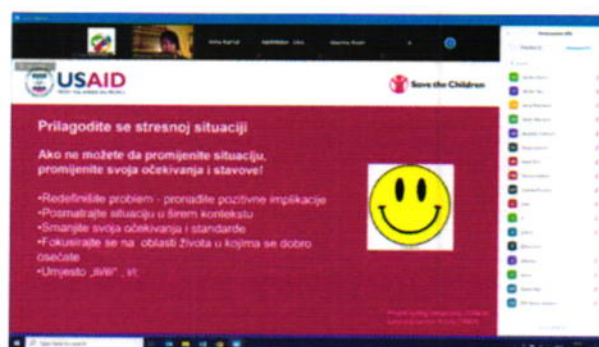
USAID

Save the Children

Prilagodite se stresnoj situaciji

Ako ne možete da promijenite situaciju, promijenite svoja očekivanja i stavove!

•Redefinišite problem - pronađite pozitivne implikacije
•Posmatrajte situaciju u širem kontekstu
•Smanjite svoja očekivanja i standarde
•Fokusirajte se na oblasti života u kojima se dobro osećate
•Umjesto „ali", „i"

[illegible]